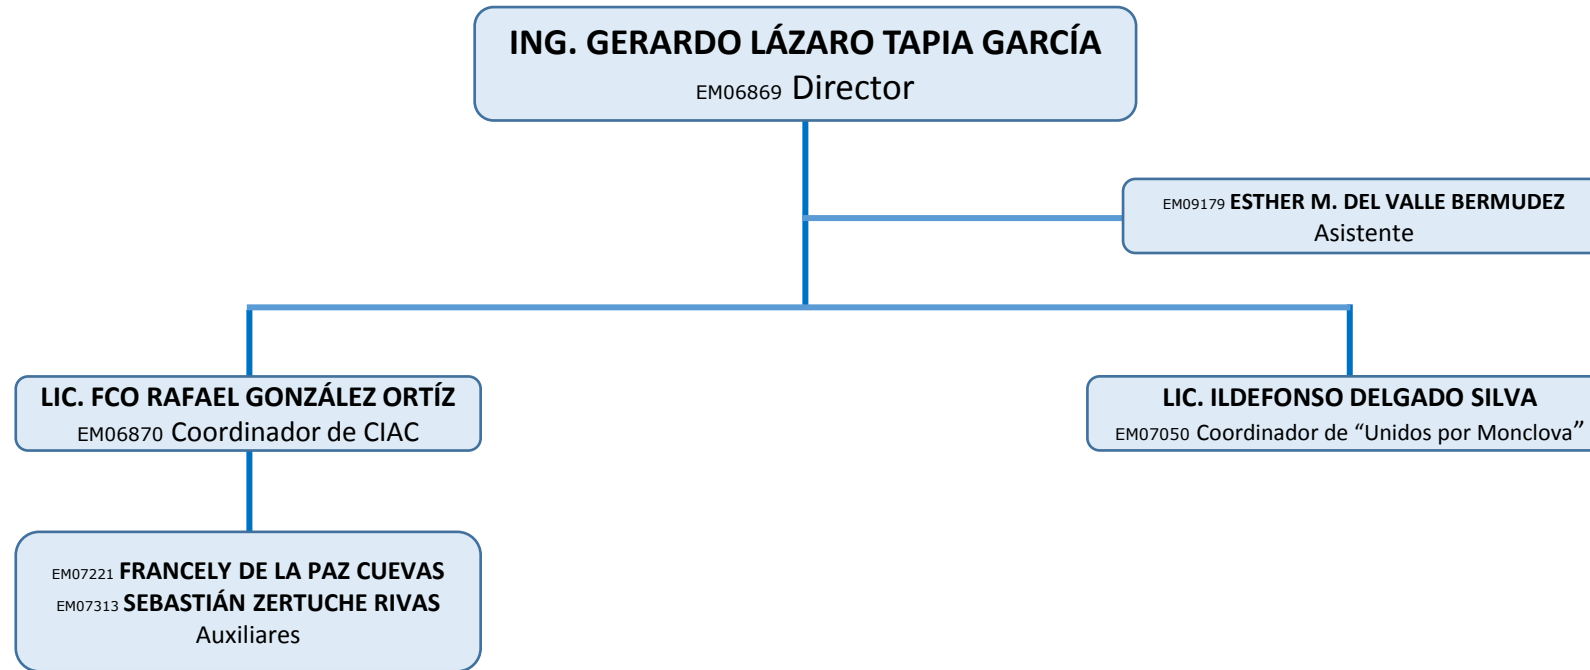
ING. GERARDO LÁZARO TAPIA GARCÍA
EM06869 Director

EM09179 ESTHER M. DEL VALLE BERMUDEZ
Asistente

LIC. FCO RAFAEL GONZÁLEZ ORTÍZ
EM06870 Coordinador de CIAC

LIC. ILDEFONSO DELGADO SILVA
EM07050 Coordinador de “Unidos por Monclova”

EM07221 FRANCELY DE LA PAZ CUEVAS
EM07313 SEBASTIÁN ZERTUCHE RIVAS
Auxiliares